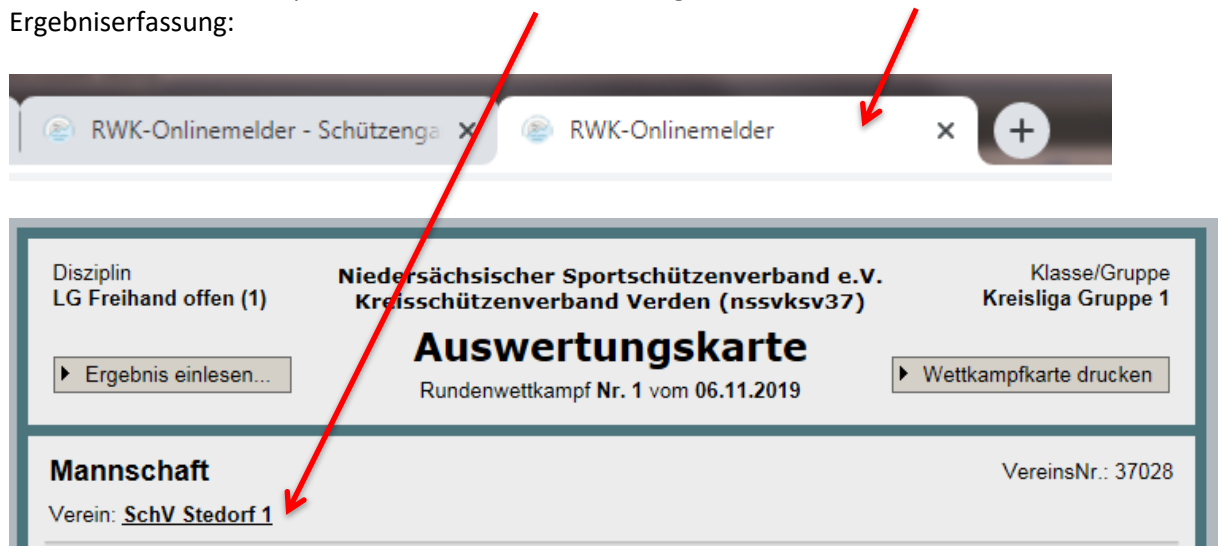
Ergebniserfassung:

RWK-Onlinemelder - Schützenga ×

RWK-Onlinemelder ×

+

Disziplin
LG Freihand offen (1)

Niedersächsischer Sportschützenverband e.V.
Kreisschützenverband Verden (nssvksv37)

Klasse/Gruppe
Kreisliga Gruppe 1

Auswertungskarte

▸ Ergebnis einlesen...

Rundenwettkampf Nr. 1 vom 06.11.2019

▸ Wettkampfkarte drucken

Mannschaft

VereinsNr.: 37028

Verein: SchV Stedorf 1